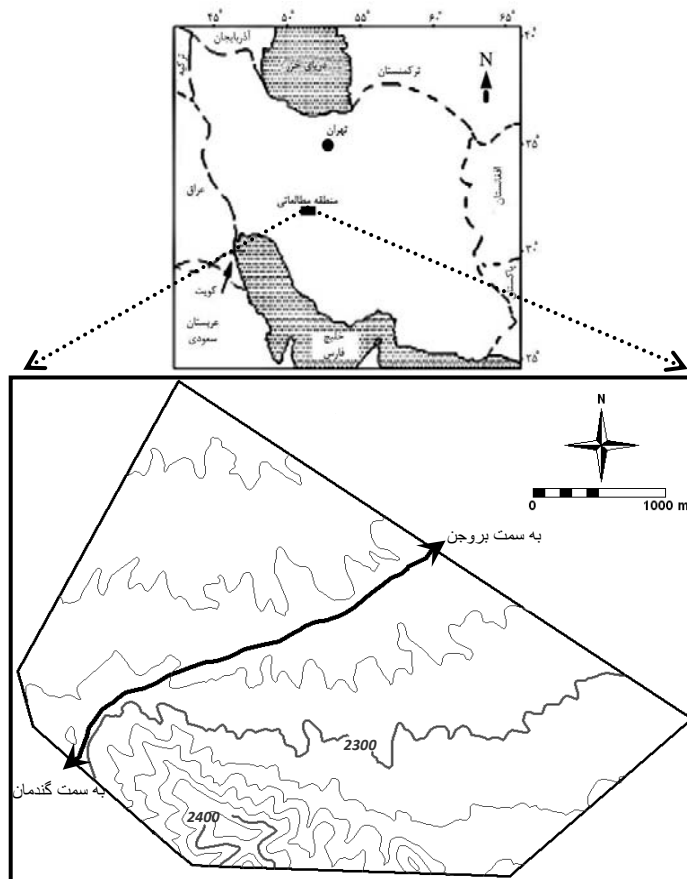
۴۵° ۵۰° ۵۵° ۶۰° ۶۵°

۴۰°

آذربایجان

ترکیه

دریای خزر

ترکستان

N

تهران

۳۵°

افغانستان

عراق

منطقه مطالعاتی

۳۰°

پاکستان

کویت

عربستان سعودی

خلیج فارس

۲۵°

N

0 1000 m

به سمت بروجن

2300

به سمت گندمان

2400